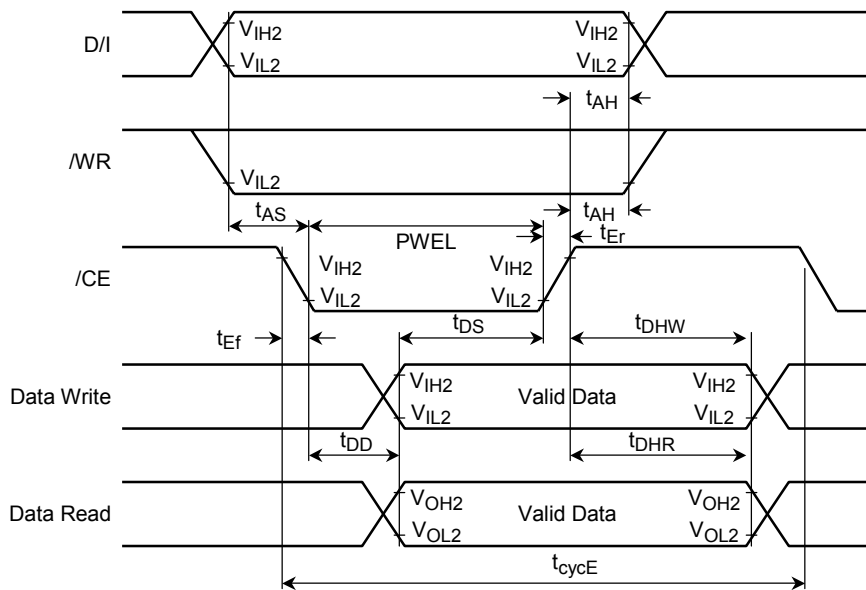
D/I
$V_{IH2}$
$V_{IL2}$
$V_{IH2}$
$V_{IL2}$
$t_{AH}$

/WR
$V_{IL2}$
$t_{AS}$
PWEL
$t_{AH}$
$t_{Er}$

/CE
$V_{IH2}$
$V_{IL2}$
$V_{IH2}$
$V_{IL2}$
$t_{Ef}$
$t_{DS}$
$t_{DHW}$

Data Write
$V_{IH2}$
$V_{IL2}$
Valid Data
$V_{IH2}$
$V_{IL2}$
$t_{DD}$
$t_{DHR}$

Data Read
$V_{OH2}$
$V_{OL2}$
Valid Data
$V_{OH2}$
$V_{OL2}$
$t_{cycE}$